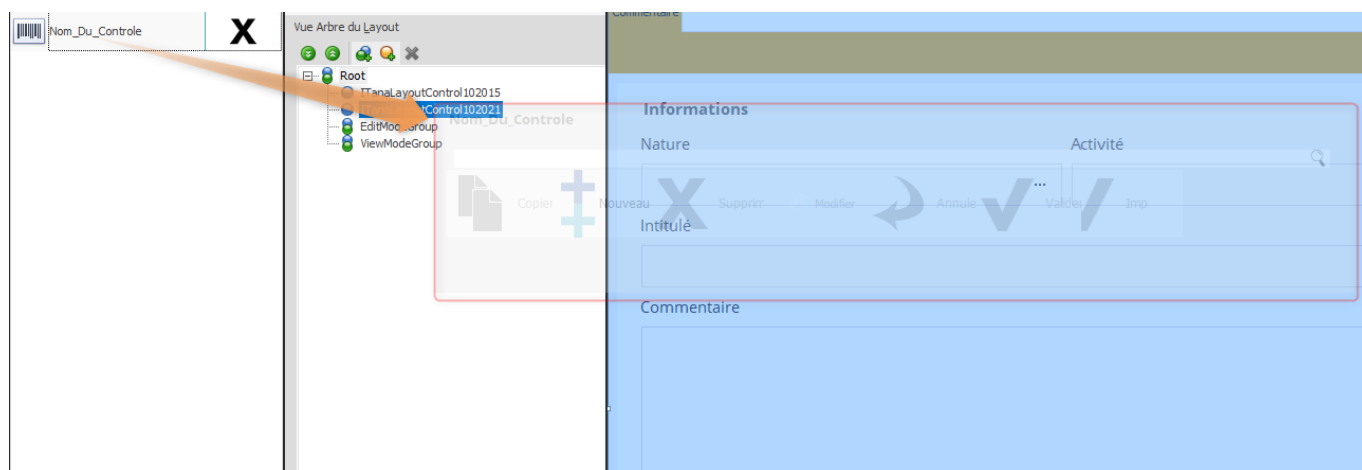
Nom_Du_Controle

X

Vue Arbre du Layout

Root

TTanaLayoutControl102015

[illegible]tControl102021

EditMo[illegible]Group

ViewModeGroup

Commentaire

Informations

Nom_Du_Controle

Nature

Activité

...

Copier

Nouveau

Supprim

Modifier

Annule

Valider

Imp

Intitulé

Commentaire